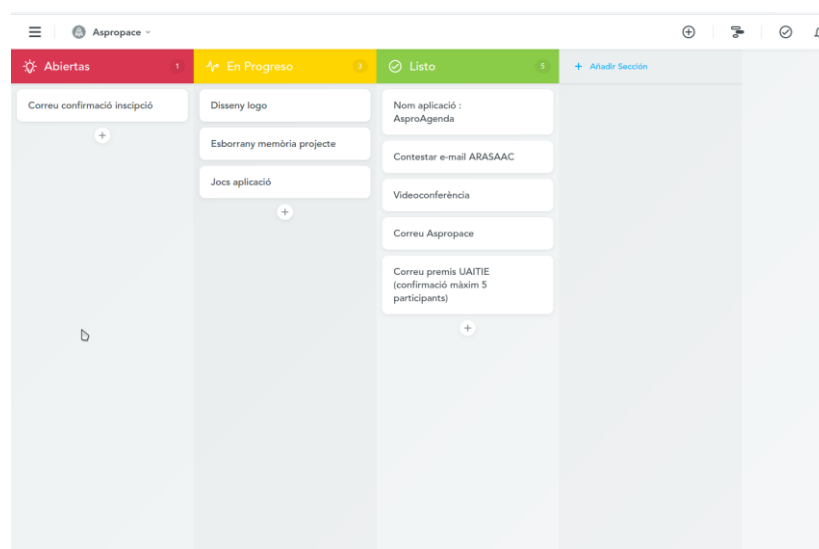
Aspropace

Abiertas 1

Correu confirmació inscipció

+

En Progreso 3

Disseny logo

Esborrany memòria projecte

Jocs aplicació

+

Listo 5

Nom aplicació : AsproAgenda

Contestar e-mail ARASAAC

Videoconferència

Correu Aspropace

Correu premis UAITIE (confirmació màxim 5 participants)

+

+ Añadir Sección